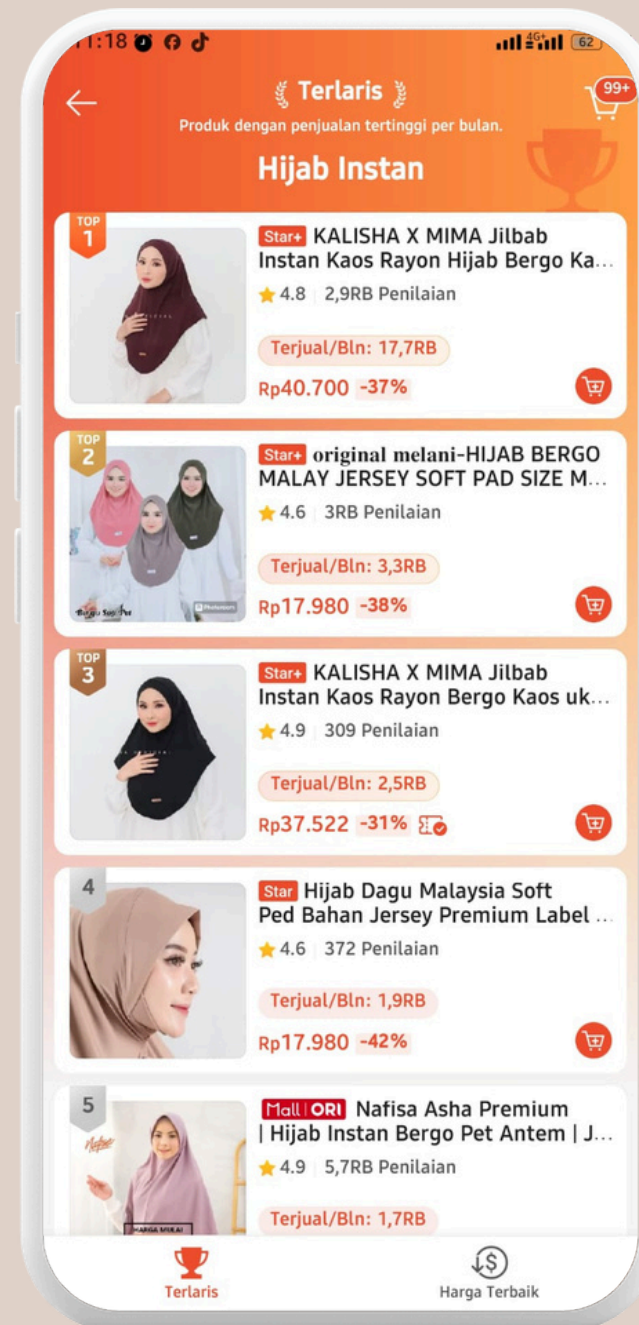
1:18 4G 62

Terlaris
Produk dengan penjualan tertinggi per bulan.
99+

Hijab Instan

TOP 1
Star+ KALISHA X MIMA Jilbab Instan Kaos Rayon Hijab Bergo Ka...
4.8 | 2,9RB Penilaian
Terjual/Bln: 17,7RB
Rp40.700 -37%

TOP 2
Star+ original melani-HIJAB BERGO MALAY JERSEY SOFT PAD SIZE M...
4.6 | 3RB Penilaian
Terjual/Bln: 3,3RB
Rp17.980 -38%

TOP 3
Star+ KALISHA X MIMA Jilbab Instan Kaos Rayon Bergo Kaos uk...
4.9 | 309 Penilaian
Terjual/Bln: 2,5RB
Rp37.522 -31%

4
Star Hijab Dagu Malaysia Soft Ped Bahan Jersey Premium Label ...
4.6 | 372 Penilaian
Terjual/Bln: 1,9RB
Rp17.980 -42%

5
Mall | ORI Nafisa Asha Premium | Hijab Instan Bergo Pet Antem | J...
4.9 | 5,7RB Penilaian
Terjual/Bln: 1,7RB

Terlaris
Harga Terbaik